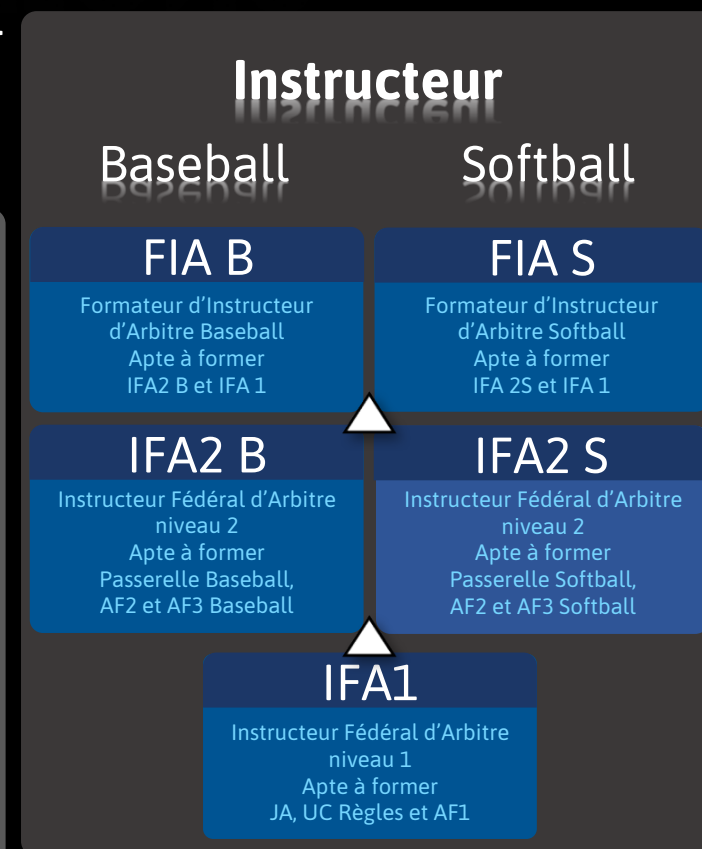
Instructeur

Baseball

Softball

FIA B

Formateur d'Instructeur d'Arbitre Baseball
Apte à former
IFA2 B et IFA 1

FIA S

Formateur d'Instructeur d'Arbitre Softball
Apte à former
IFA 2S et IFA 1

IFA2 B

Instructeur Fédéral d'Arbitre niveau 2
Apte à former
Passerelle Baseball, AF2 et AF3 Baseball

IFA2 S

Instructeur Fédéral d'Arbitre niveau 2
Apte à former
Passerelle Softball, AF2 et AF3 Softball

IFA1

Instructeur Fédéral d'Arbitre niveau 1
Apte à former
JA, UC Règles et AF1